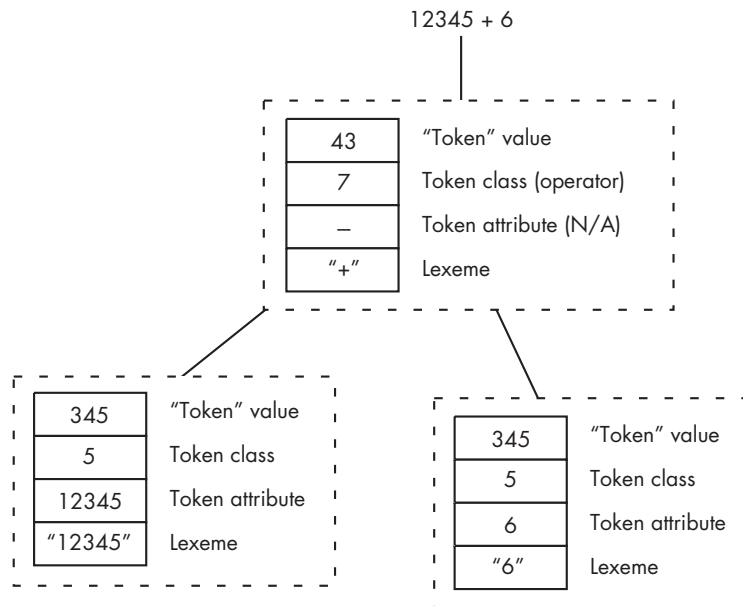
12345 + 6

| 43 | "Token" value |
|---|---|
| 7 | Token class (operator) |
| – | Token attribute (N/A) |
| "+" | Lexeme |

| 345 | "Token" value |
|---|---|
| 5 | Token class |
| 12345 | Token attribute |
| "12345" | Lexeme |

| 345 | "Token" value |
|---|---|
| 5 | Token class |
| 6 | Token attribute |
| "6" | Lexeme |